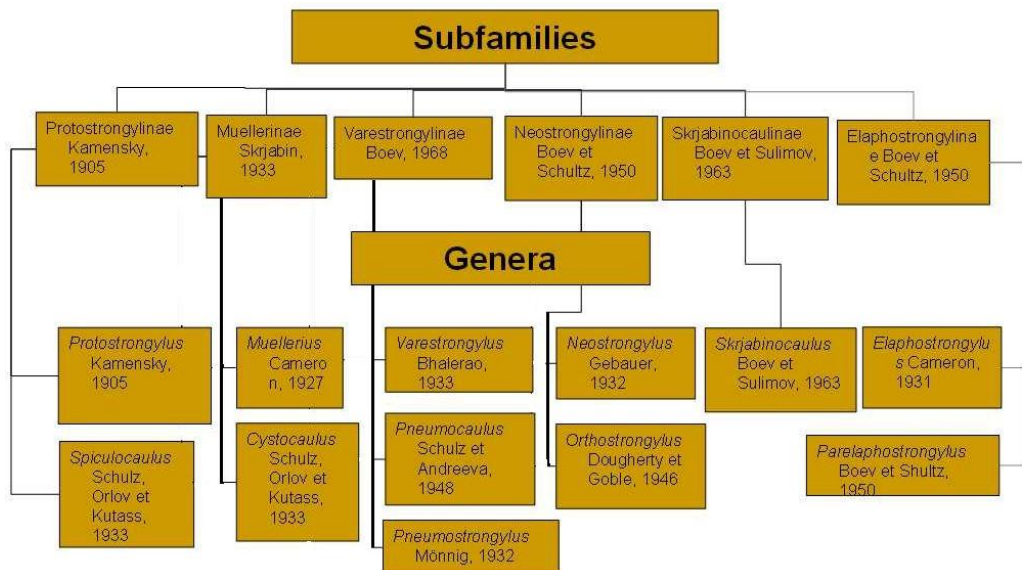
Subfamilies

Protostrongylinae Kamensky, 1905

Muellerinae Skrjabin, 1933

Varestrongylinae Boev, 1968

Neostrongylinae Boev et Schultz, 1950

Skrjabinocaulinae Boev et Sulimov, 1963

Elaphostrongylinae Boev et Schultz, 1950

Genera

*Protostrongylus* Kamensky, 1905

*Spiculocaulus* Schulz, Orlov et Kutass, 1933

*Muellerius* Cameron, 1927

*Cystocaulus* Schulz, Orlov et Kutass, 1933

*Varestrongylus* Bhalerao, 1933

*Pneumocaulus* Schulz et Andreeva, 1948

*Pneumostrongylus* Mönnig, 1932

*Neostrongylus* Gebauer, 1932

*Orthostrongylus* Dougherty et Goble, 1946

*Skrjabinocaulus* Boev et Sulimov, 1963

*Elaphostrongylus* Cameron, 1931

*Parelaphostrongylus* Boev et Shultz, 1950